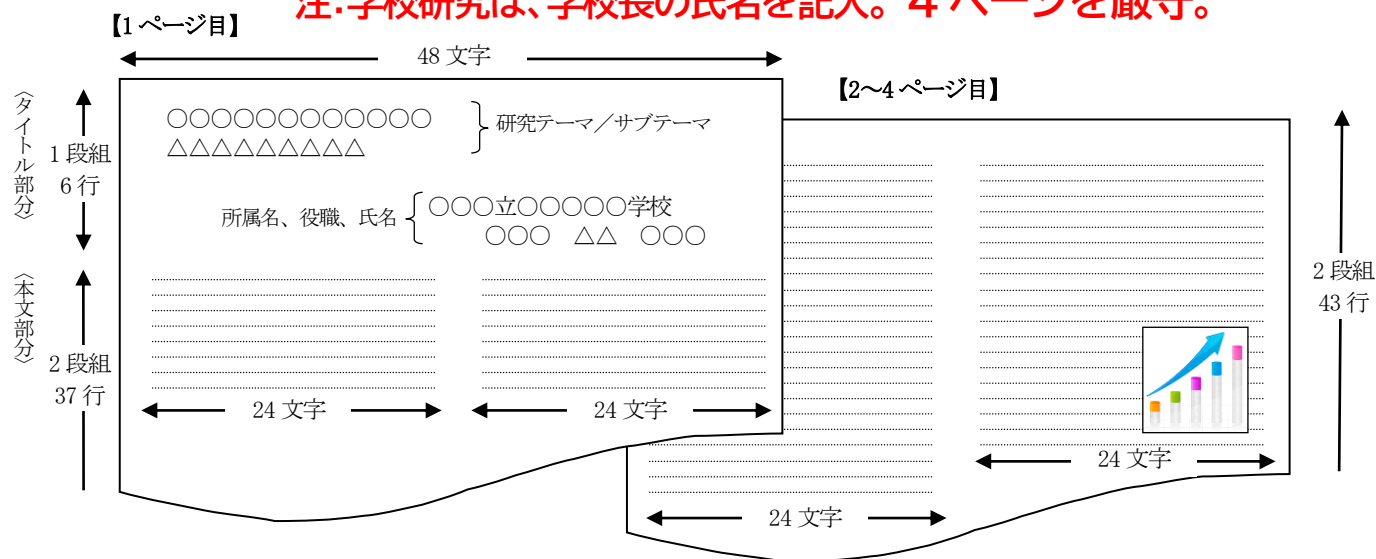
注:学校研究は、学校長の氏名を記入。4ページを厳守。

【1ページ目】

48文字

〈タイトル部分〉

1段組
6行

〇〇〇〇〇〇〇〇〇〇〇〇〇
△△△△△△△△△

研究テーマ／サブテーマ

所属名、役職、氏名

〇〇〇立〇〇〇〇〇学校
〇〇〇　△△　〇〇〇

〈本文部分〉

2段組
37行

24文字　24文字

【2～4ページ目】

2段組
43行

24文字

24文字